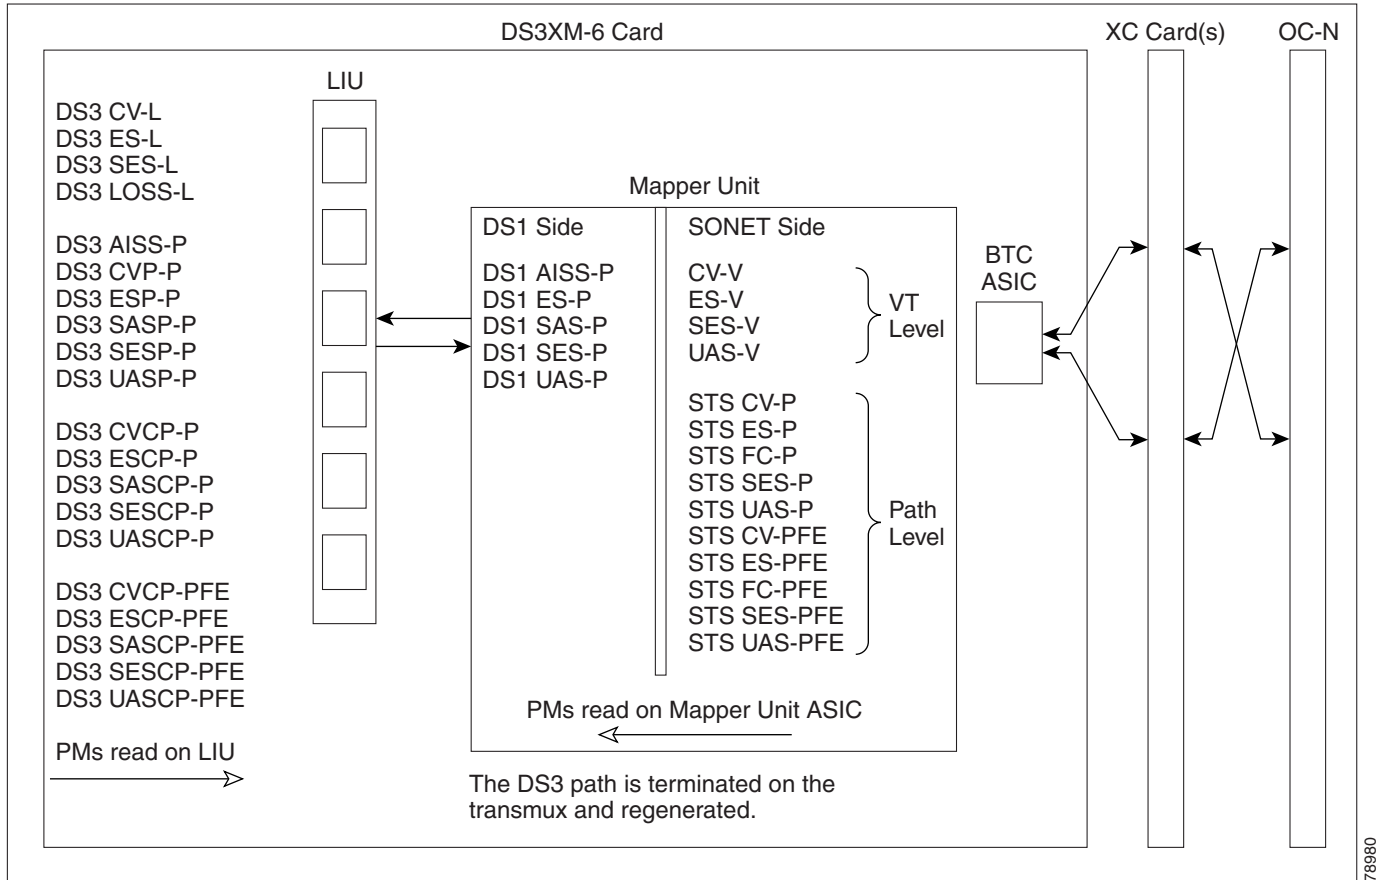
DS3XM-6 Card

XC Card(s)

OC-N

LIU

DS3 CV-L
DS3 ES-L
DS3 SES-L
DS3 LOSS-L

DS3 AISS-P
DS3 CVP-P
DS3 ESP-P
DS3 SASP-P
DS3 SESP-P
DS3 UASP-P

DS3 CVCP-P
DS3 ESCP-P
DS3 SASCP-P
DS3 SESCP-P
DS3 UASCP-P

DS3 CVCP-PFE
DS3 ESCP-PFE
DS3 SASCP-PFE
DS3 SESCP-PFE
DS3 UASCP-PFE

PMs read on LIU

Mapper Unit

DS1 Side

DS1 AISS-P
DS1 ES-P
DS1 SAS-P
DS1 SES-P
DS1 UAS-P

SONET Side

CV-V
ES-V
SES-V
UAS-V

VT Level

STS CV-P
STS ES-P
STS FC-P
STS SES-P
STS UAS-P
STS CV-PFE
STS ES-PFE
STS FC-PFE
STS SES-PFE
STS UAS-PFE

Path Level

PMs read on Mapper Unit ASIC

BTC ASIC

The DS3 path is terminated on the transmux and regenerated.

78980